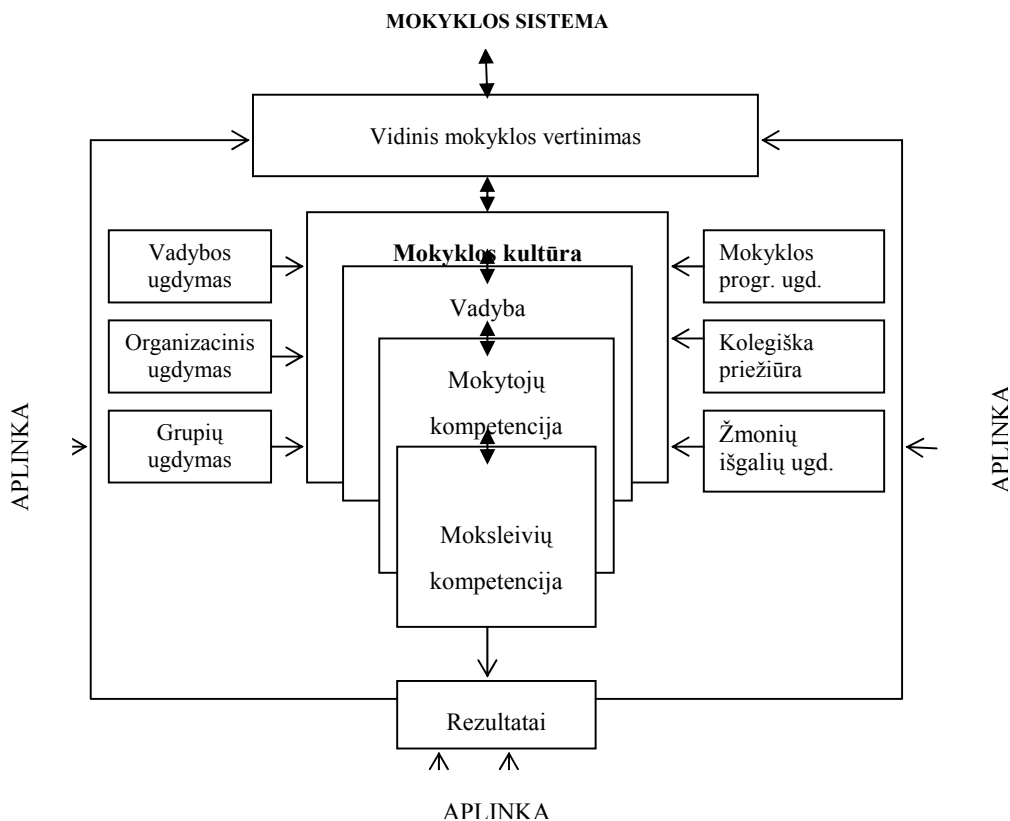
MOKYKLOS SISTEMA

Vidinis mokyklos vertinimas

APLINKA

Vadybos ugdymas

Organizacinis ugdymas

Grupių ugdymas

Mokyklos kultūra

Vadyba

Mokytojų kompetencija

Moksleivių kompetencija

Mokyklos progr. ugd.

Kolegiška priežiūra

Žmonių išgalių ugd.

APLINKA

Rezultatai

APLINKA